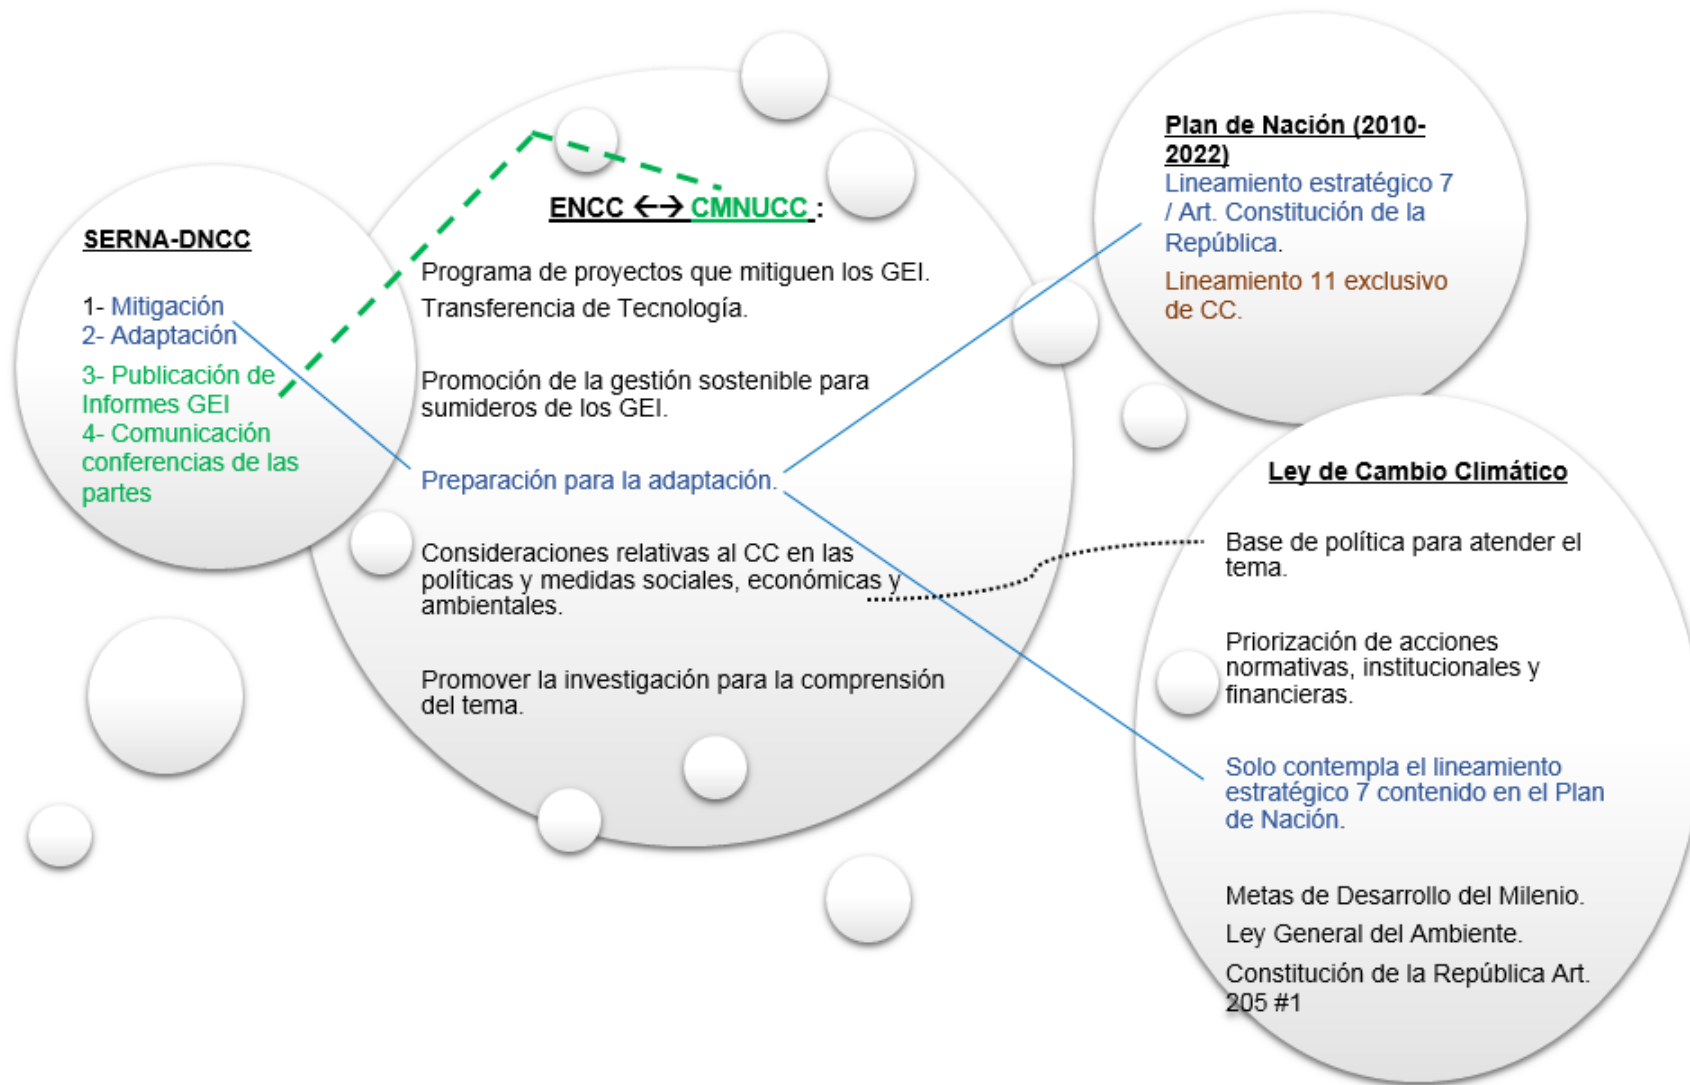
SERNA-DNCC

1- Mitigación
2- Adaptación
3- Publicación de Informes GEI
4- Comunicación conferencias de las partes

ENCC ↔ CMNUCC :

Programa de proyectos que mitiguen los GEI.
Transferencia de Tecnología.

Promoción de la gestión sostenible para sumideros de los GEI.

Preparación para la adaptación.

Consideraciones relativas al CC en las políticas y medidas sociales, económicas y ambientales.

Promover la investigación para la comprensión del tema.

Plan de Nación (2010-2022)
Lineamiento estratégico 7 / Art. Constitución de la República.
Lineamiento 11 exclusivo de CC.

Ley de Cambio Climático

Base de política para atender el tema.

Priorización de acciones normativas, institucionales y financieras.

Solo contempla el lineamiento estratégico 7 contenido en el Plan de Nación.

Metas de Desarrollo del Milenio.
Ley General del Ambiente.
Constitución de la República Art. 205 #1